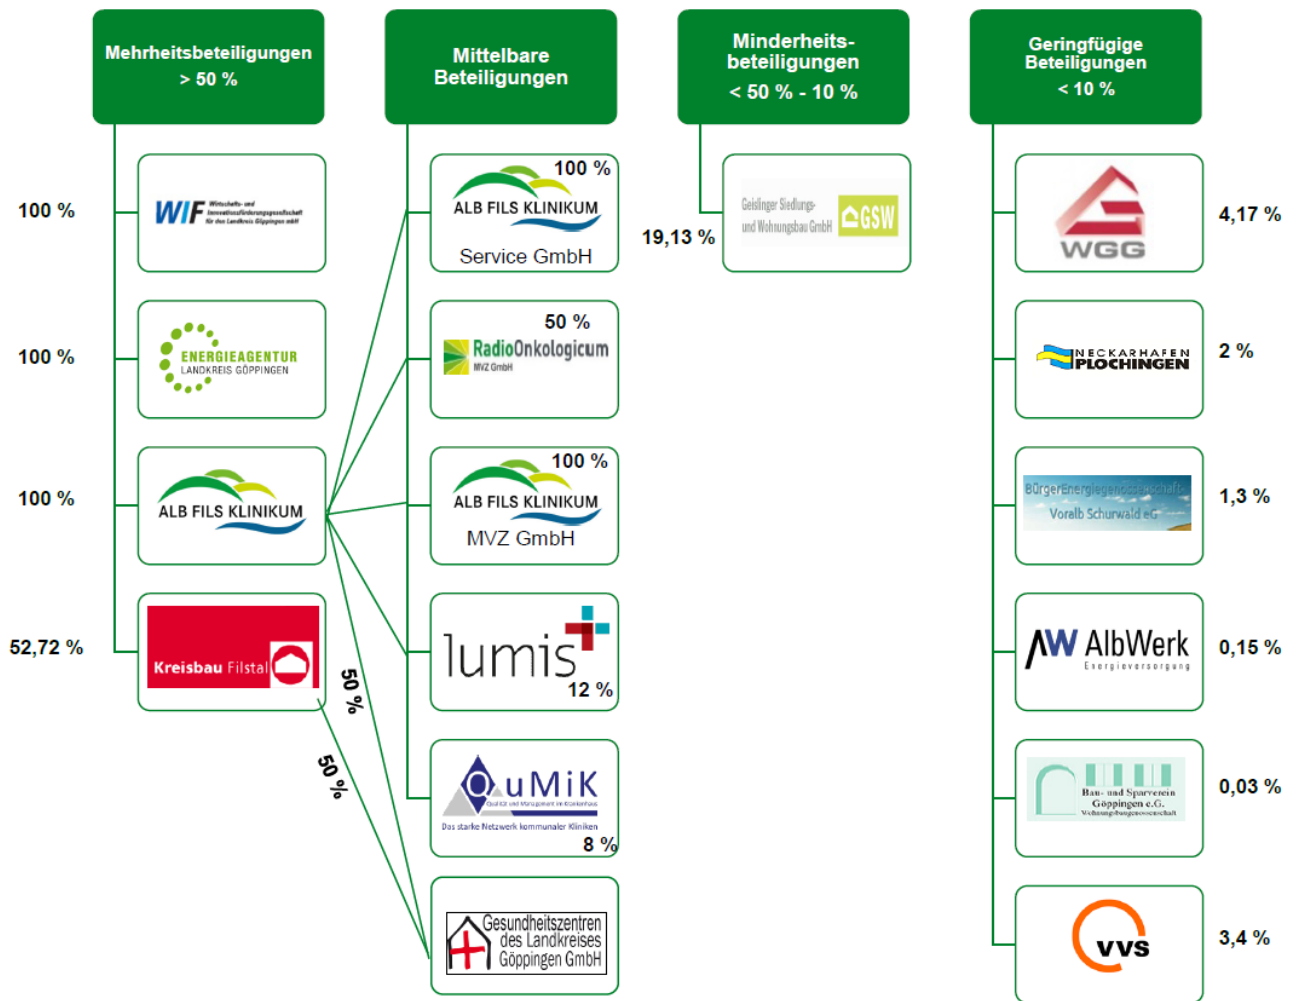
Mehrheitsbeteiligungen
> 50 %

Mittelbare Beteiligungen

Minderheits-beteiligungen
< 50 % - 10 %

Geringfügige Beteiligungen
< 10 %

100 %
WIF Wirtschafts- und Innovationsförderungsgesellschaft für den Landkreis Göppingen mbH

100 %
ENERGIEAGENTUR LANDKREIS GÖPPINGEN

100 %
ALB FILS KLINIKUM

52,72 %
Kreisbau Filstal

100 %
ALB FILS KLINIKUM
Service GmbH

50 %
RadioOnkologicum
MVZ GmbH

100 %
ALB FILS KLINIKUM
MVZ GmbH

lumis
12 %

QuMiK
Qualität und Management im Krankenhaus
Das starke Netzwerk kommunaler Kliniken
8 %

50 %

50 %

Gesundheitszentren des Landkreises Göppingen GmbH

19,13 %
Geislinger Siedlungs- und Wohnungsbau GmbH GSW

WGG
4,17 %

NECKARHAFEN PLOCHINGEN
2 %

Bürgerenergiegenossenschaft Voralb Schurwald eG
1,3 %

AW AlbWerk
Energieversorgung
0,15 %

Bau- und Sparverein Göppingen e.G.
Wohnungsbaugenossenschaft
0,03 %

VVS
3,4 %